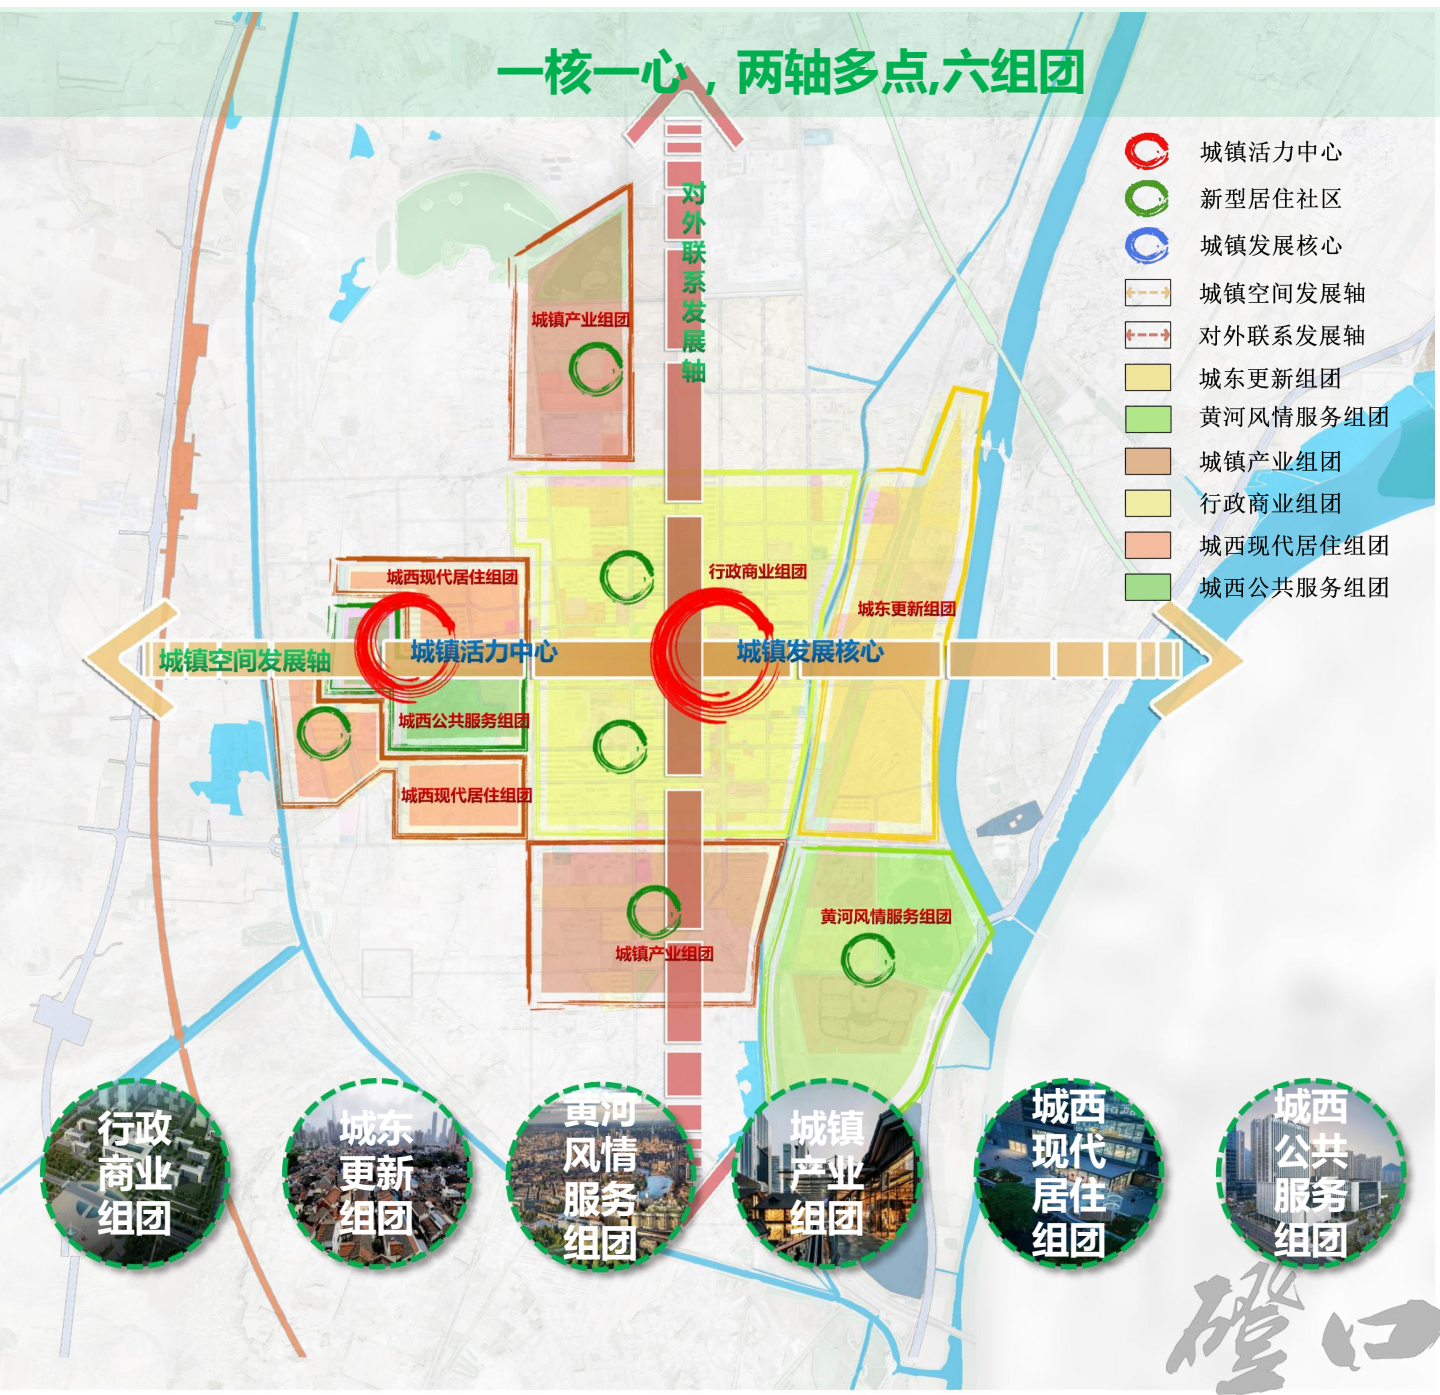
一核一心，两轴多点,六组团

城镇活力中心
新型居住社区
城镇发展核心
城镇空间发展轴
对外联系发展轴
城东更新组团
黄河风情服务组团
城镇产业组团
行政商业组团
城西现代居住组团
城西公共服务组团

对外联系发展轴

城镇产业组团
城西现代居住组团
行政商业组团
城东更新组团
城镇空间发展轴
城镇活力中心
城镇发展核心
城西公共服务组团
城西现代居住组团
黄河风情服务组团
城镇产业组团

行政商业组团
城东更新组团
黄河风情服务组团
城镇产业组团
城西现代居住组团
城西公共服务组团

磴口